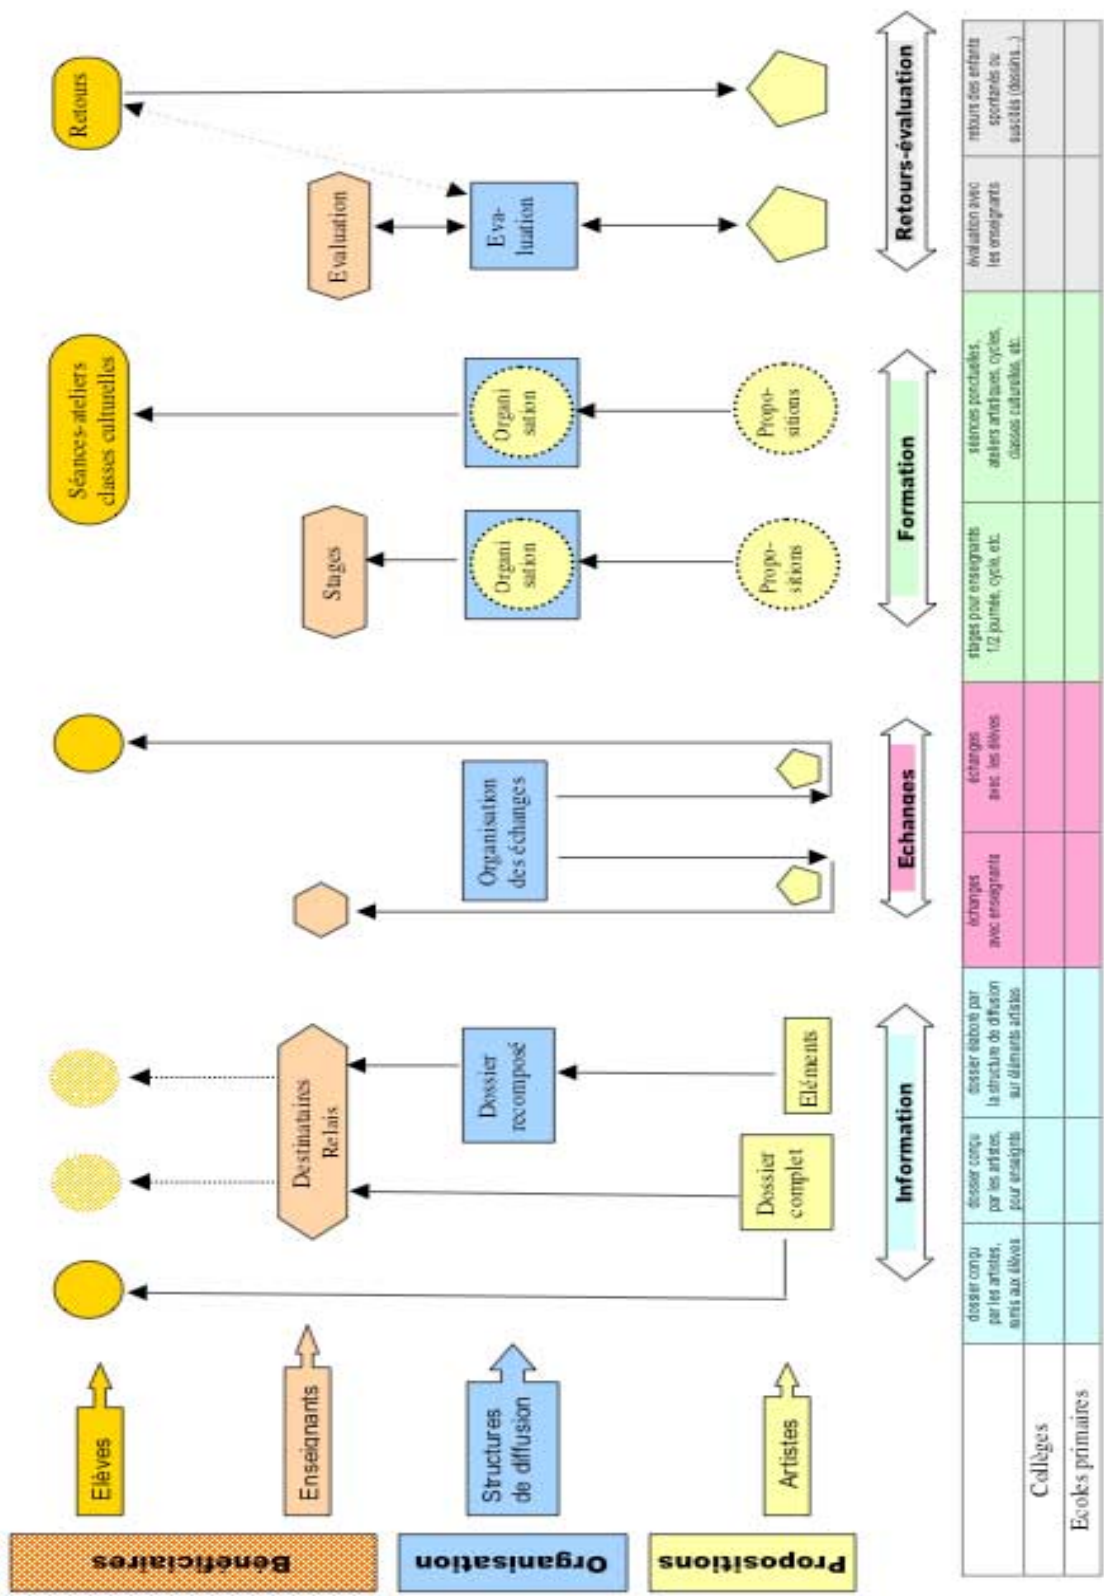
Bénéficiaires

Organisation

Propositions

Elèves

Enseignants

Structures de diffusion

Artistes

Destinataires Relais

Dossier recomposé

Dossier complet

Eléments

Organisation des échanges

Stages

Organi sation

Propo- sitions

Séances-ateliers classes culturelles

Organi sation

Propo- sitions

Evaluation

Eva- luation

Retours

Information

Echanges

Formation

Retours-évaluation

| | dossier conçu par les artistes, remis aux élèves | dossier conçu par les artistes, pour enseignants | dossier élaboré par la structure de diffusion sur éléments artistes | échanges avec enseignants | échanges avec les élèves | stages pour enseignants 1/2 journée, cycle, etc. | séances ponctuelles, ateliers artistiques, cycles, classes culturelles, etc. | évaluation avec les enseignants | retours des enfants spontanés ou suscités (dessins...) |
|---|---|---|---|---|---|---|---|---|---|
| Collèges | | | | | | | | | |
| Ecoles primaires | | | | | | | | | |